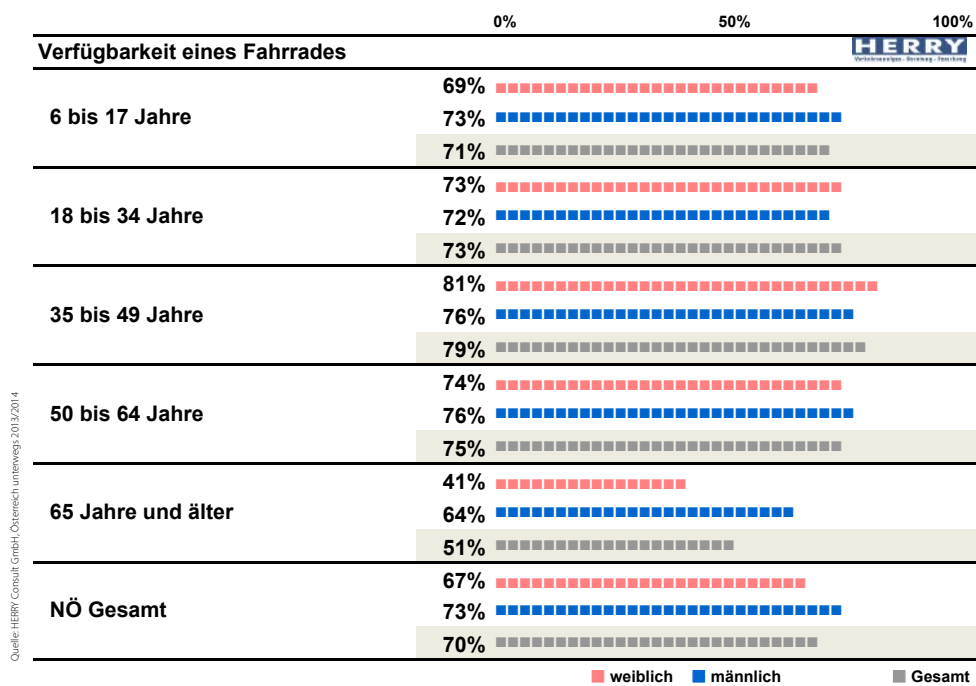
0% 50% 100%

Verfügbarkeit eines Fahrrades

HERRY
Verkehrsanalysen · Beratung · Forschung

| | |
|---|---|
| 6 bis 17 Jahre | 69% |
| | 73% |
| | 71% |
| 18 bis 34 Jahre | 73% |
| | 72% |
| | 73% |
| 35 bis 49 Jahre | 81% |
| | 76% |
| | 79% |
| 50 bis 64 Jahre | 74% |
| | 76% |
| | 75% |
| 65 Jahre und älter | 41% |
| | 64% |
| | 51% |
| NÖ Gesamt | 67% |
| | 73% |
| | 70% |

weiblich männlich Gesamt

Quelle: HERRY Consult GmbH, Österreich unterwegs 2013/2014